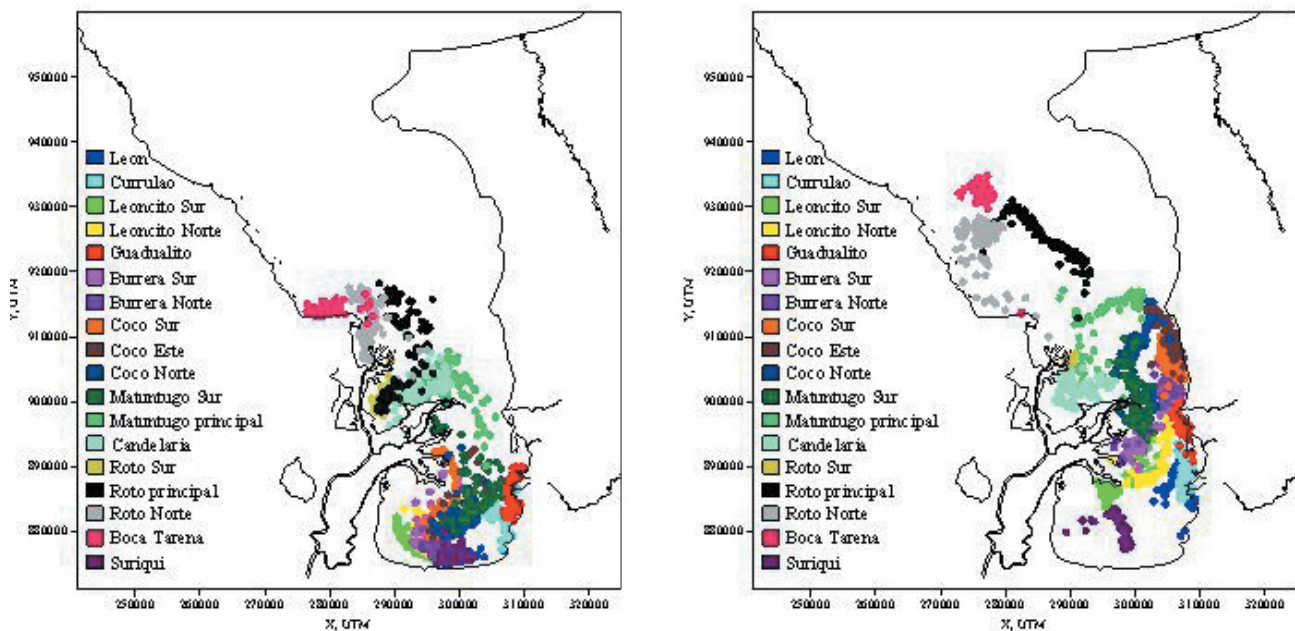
950000
940000
930000
920000
910000
900000
890000
880000

Y, UTM

Leon
Currulao
Leoncito Sur
Leoncito Norte
Guadualito
Burrera Sur
Burrera Norte
Coco Sur
Coco Este
Coco Norte
Matuntugo Sur
Matuntugo principal
Candelaria
Roto Sur
Roto principal
Roto Norte
Boca Tarena
Suriqui

250000 260000 270000 280000 290000 300000 310000 320000

X, UTM

950000
940000
930000
920000
910000
900000
890000
880000

Y, UTM

Leon
Currulao
Leoncito Sur
Leoncito Norte
Guadualito
Burrera Sur
Burrera Norte
Coco Sur
Coco Este
Coco Norte
Matuntugo Sur
Matuntugo principal
Candelaria
Roto Sur
Roto principal
Roto Norte
Boca Tarena
Suriqui

250000 260000 270000 280000 290000 300000 310000 320000

X, UTM